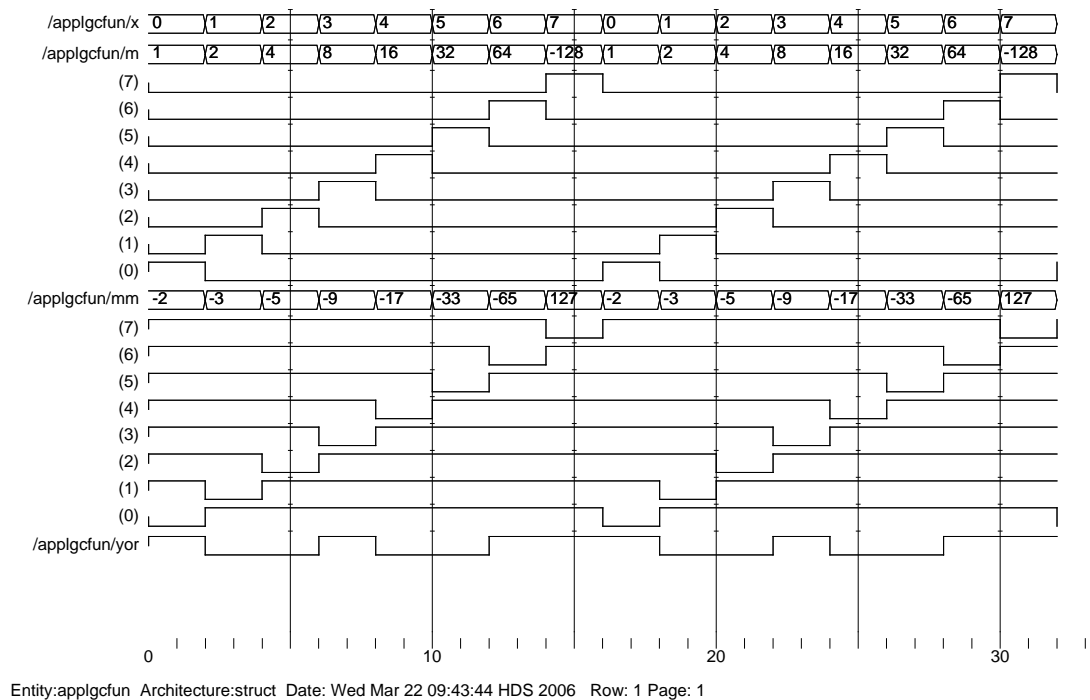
/applgcfun/x 0 1 2 3 4 5 6 7 0 1 2 3 4 5 6 7
/applgcfun/m 1 2 4 8 16 32 64 -128 1 2 4 8 16 32 64 -128
(7)
(6)
(5)
(4)
(3)
(2)
(1)
(0)
/applgcfun/mm -2 -3 -5 -9 -17 -33 -65 127 -2 -3 -5 -9 -17 -33 -65 127
(7)
(6)
(5)
(4)
(3)
(2)
(1)
(0)
/applgcfun/yor

0 10 20 30

Entity:applgcfun Architecture:struct Date: Wed Mar 22 09:43:44 HDS 2006 Row: 1 Page: 1